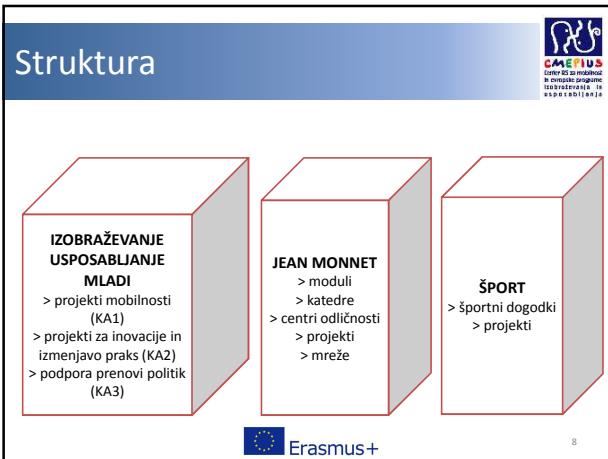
Struktura

CMEPIUS
Center RS za mobilnost in evropske programe izobraževanja in usposabljanja

IZOBRAŽEVANJE
USPOSABLJANJE
MLADI
> projekti mobilnosti (KA1)
> projekti za inovacije in izmenjavo praks (KA2)
> podpora prenovi politik (KA3)

JEAN MONNET
> moduli
> katedre
> centri odličnosti
> projekti
> mreže

ŠPORT
> športni dogodki
> projekti

Erasmus+

8